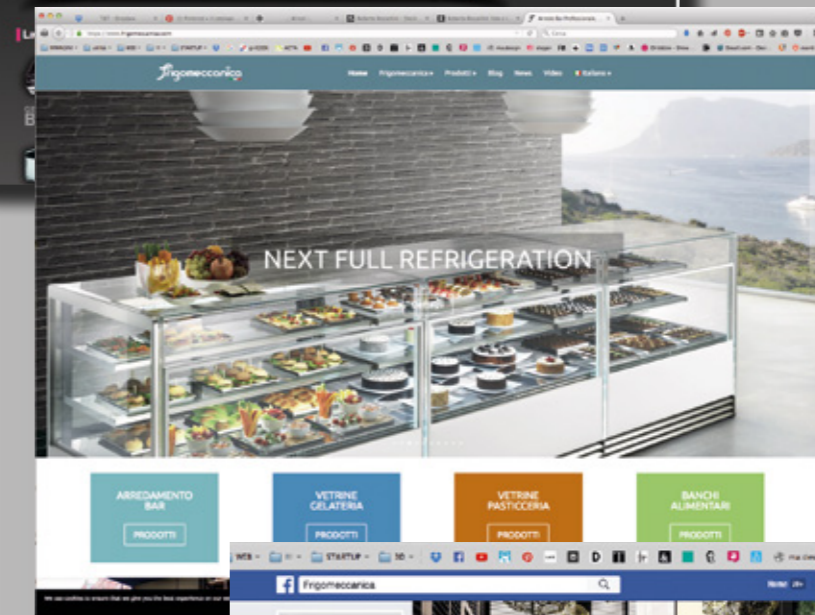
Frigomeccanica

Home Frigomeccanica ▾ Prodotti ▾ Blog News Video Italiano ▾

NEXT FULL REFRIGERATION

ARREDAMENTO BAR
PRODOTTI

VETRINE GELATERIA
PRODOTTI

VETRINE PASTICCERIA
PRODOTTI

BANCHI ALIMENTARI
PRODOTTI

WEB ▾ STARTUP ▾ 3D ▾

Frigomeccanica

Home